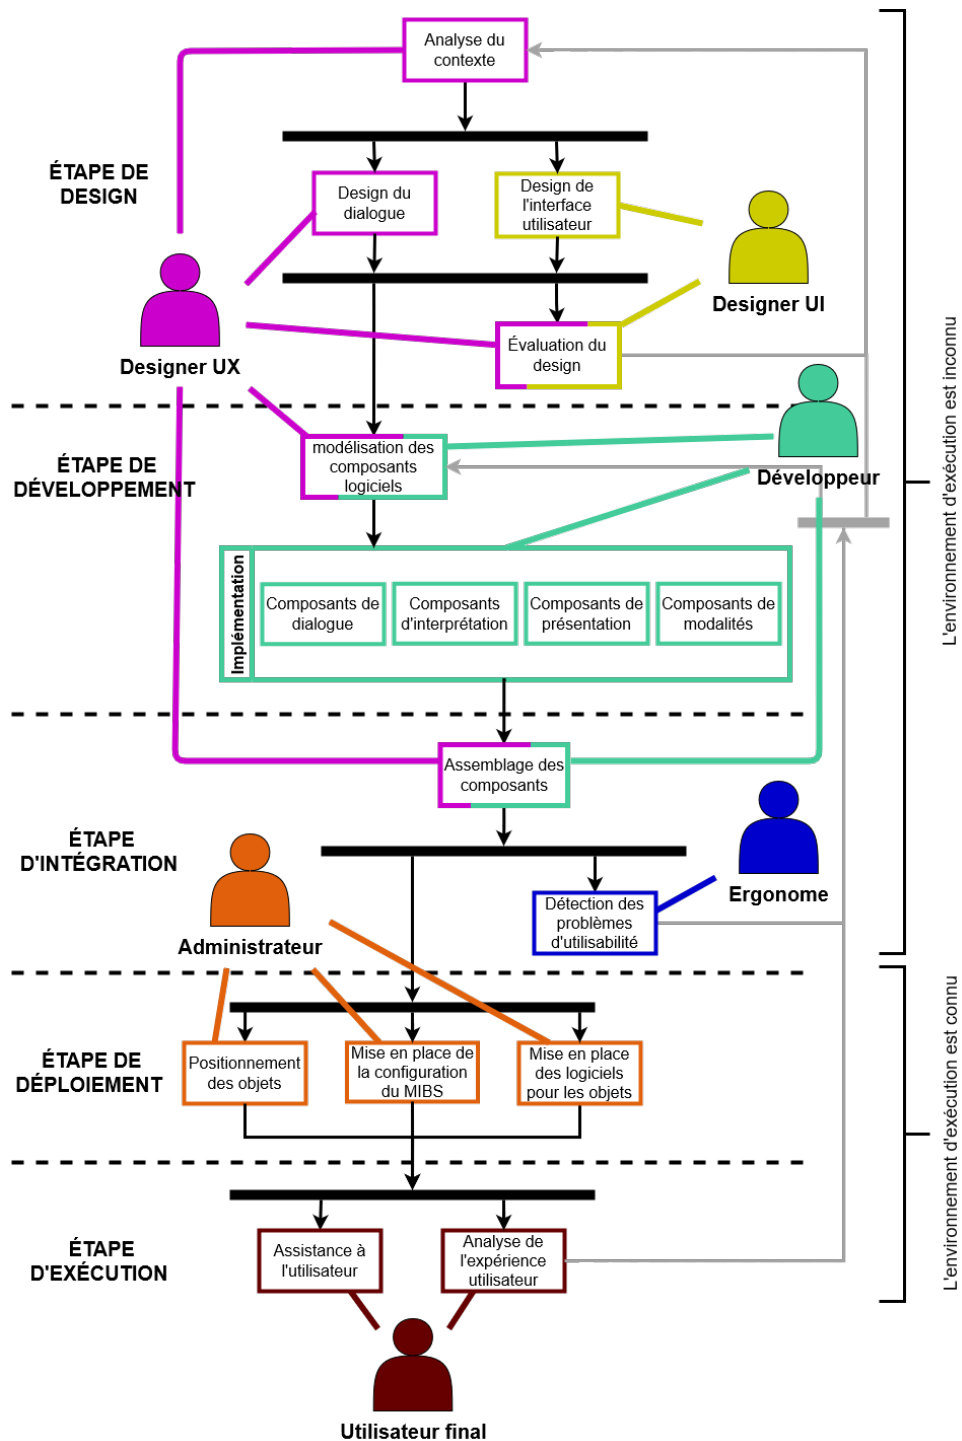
Analyse du contexte

ÉTAPE DE DESIGN

Design du dialogue

Design de l'interface utilisateur

Designer UI

Designer UX

Évaluation du design

ÉTAPE DE DÉVELOPPEMENT

modélisation des composants logiciels

Développeur

Implémentation

Composants de dialogue

Composants d'interprétation

Composants de présentation

Composants de modalités

Assemblage des composants

ÉTAPE D'INTÉGRATION

Ergonome

Administrateur

Détection des problèmes d'utilisabilité

ÉTAPE DE DÉPLOIEMENT

Positionnement des objets

Mise en place de la configuration du MIBS

Mise en place des logiciels pour les objets

ÉTAPE D'EXÉCUTION

Assistance à l'utilisateur

Analyse de l'expérience utilisateur

Utilisateur final

L'environnement d'exécution est inconnu

L'environnement d'exécution est connu